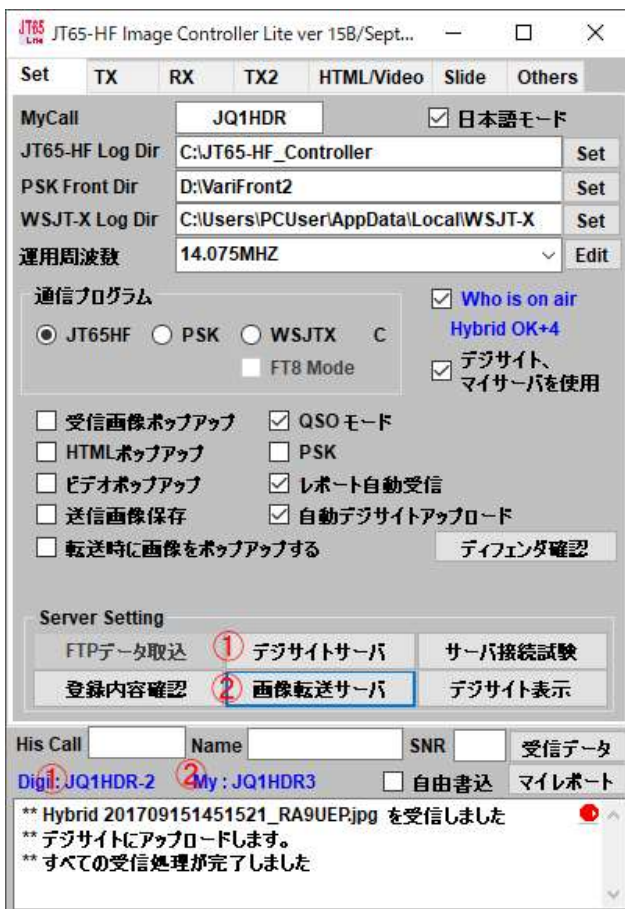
JT65 Lite JT65-HF Image Controller Lite ver 15B/Sept...

Set | TX | RX | TX2 | HTML/Video | Slide | Others

MyCall JQ1HDR ☑ 日本語モード
JT65-HF Log Dir C:\JT65-HF_Controller Set
PSK Front Dir D:\VariFront2 Set
WSJT-X Log Dir C:\Users\PCUser\AppData\Local\WSJT-X Set
運用周波数 14.075MHZ Edit

通信プログラム
◉ JT65HF ○ PSK ○ WSJTX C
FT8 Mode

☑ Who is on air
Hybrid OK+4
☑ デジサイト、マイサーバを使用

☐ 受信画像ポップアップ ☑ QSOモード
☐ HTMLポップアップ ☐ PSK
☐ ビデオポップアップ ☑ レポート自動受信
☐ 送信画像保存 ☑ 自動デジサイトアップロード
☐ 転送時に画像をポップアップする ディフェンダ確認

Server Setting
FTPデータ取込 ① デジサイトサーバ サーバ接続試験
登録内容確認 ② 画像転送サーバ デジサイト表示

His Call Name SNR 受信データ
Digi: JQ1HDR-2 My : JQ1HDR3 ☐ 自由書込 マイレポート

** Hybrid 201709151451521_RA9UEP.jpg を受信しました
** デジサイトにアップロードします。
** すべての受信処理が完了しました